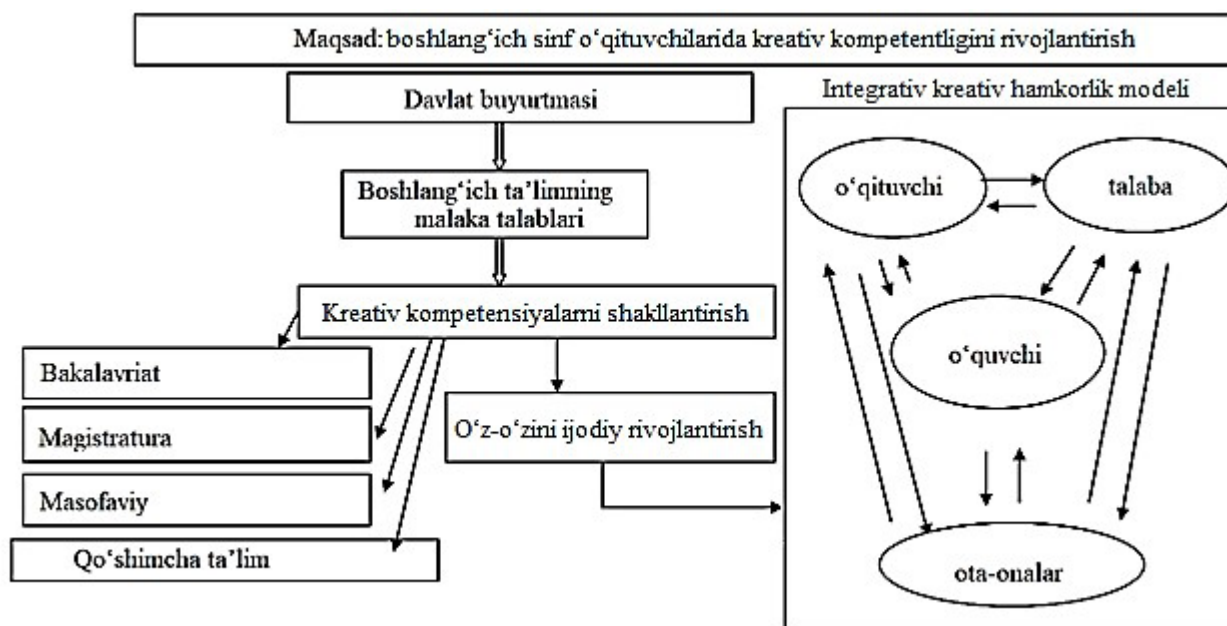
Maqsad: boshlang‘ich sinf o‘qituvchilarida kreativ kompetentligini rivojlantirish

Davlat buyurtmasi

Boshlang‘ich ta’limning malaka talablari

Kreativ kompetensiyalarni shakllantirish

Bakalavriat

Magistratura

Masofaviy

Qo‘shimcha ta’lim

O‘z-o‘zini ijodiy rivojlantirish

Integrativ kreativ hamkorlik modeli

o‘qituvchi

talaba

o‘quvchi

ota-onalar